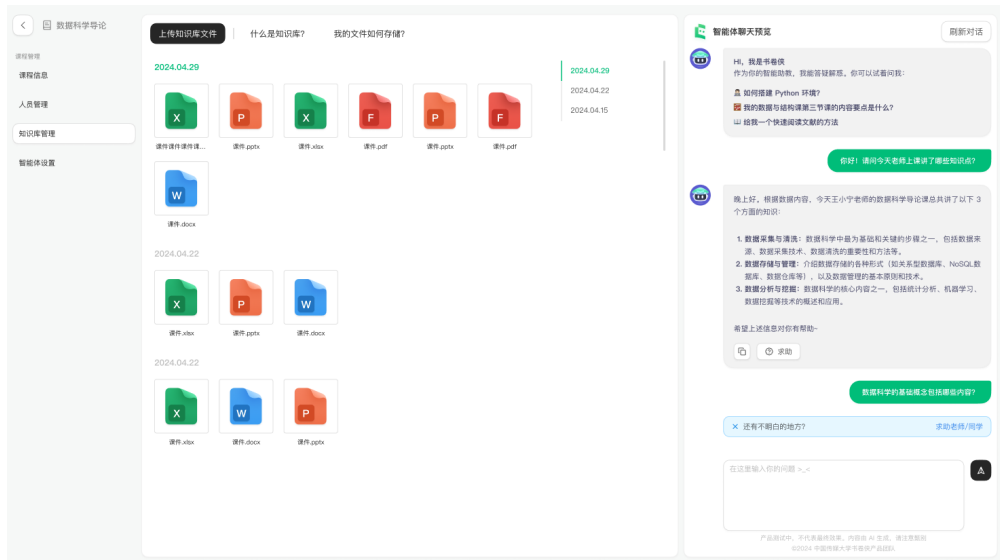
数据科学导论

课程管理
课程信息
人员管理
知识库管理
智能体设置

上传知识库文件　什么是知识库?　我的文件如何存储?

2024.04.29
X 课件课件课件课件课...
P 课件.pptx
X 课件.xlsx
F 课件.pdf
P 课件.pptx
F 课件.pdf
W 课件.docx

2024.04.22
X 课件.xlsx
P 课件.pptx
W 课件.docx

2024.04.22
X 课件.xlsx
W 课件.docx
P 课件.pptx

2024.04.29
2024.04.22
2024.04.15

智能体聊天预览　刷新对话

Hi，我是书卷侠
作为你的智能助教，我能答疑解惑。你可以试着问我：
如何搭建 Python 环境?
我的数据与结构课第三节课的内容要点是什么?
给我一个快速阅读文献的方法

你好！请问今天老师上课讲了哪些知识点?

晚上好。根据数据内容，今天王小宁老师的数据科学导论课总共讲了以下 3 个方面的知识：

1. 数据采集与清洗：数据科学中最为基础和关键的步骤之一，包括数据来源、数据采集技术、数据清洗的重要性和方法等。
2. 数据存储与管理：介绍数据存储的各种形式（如关系型数据库、NoSQL数据库、数据仓库等），以及数据管理的基本原则和技术。
3. 数据分析与挖掘：数据科学的核心内容之一，包括统计分析、机器学习、数据挖掘等技术的概述和应用。

希望上述信息对你有帮助~

求助

数据科学的基础概念包括哪些内容?

还有不明白的地方?　求助老师/同学

在这里输入你的问题 >_<

产品测试中，不代表最终效果，内容由 AI 生成，请注意甄别
©2024 中国传媒大学书卷侠产品团队